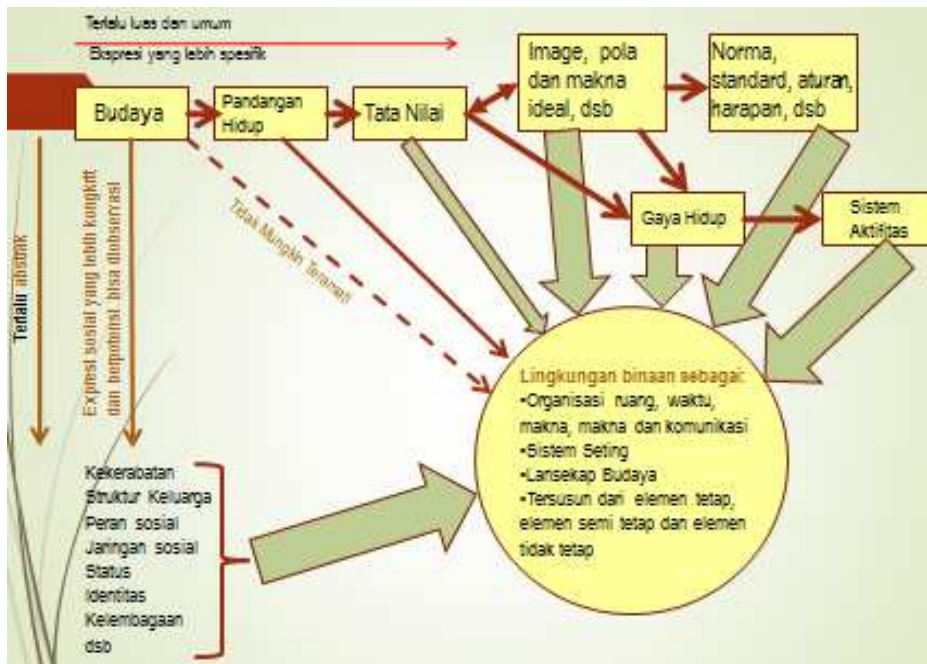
Terlalu luas dan umum

Ekspresi yang lebih spesifik

Budaya

Pandangan Hidup

Tata Nilai

Image, pola dan makna ideal, dsb

Norma, standard, aturan, harapan, dsb

Gaya Hidup

Sistem Aktifitas

Tidak Mungkin Teramati

Terlalu abstrak

Expresi sosial yang lebih kongkrit dan berpotensi bisa diobservasi

Lingkungan binaan sebagai:
•Organisasi ruang, waktu, makna, makna dan komunikasi
•Sistem Seting
•Lansekap Budaya
•Tersusun dari elemen tetap, elemen semi tetap dan elemen tidak tetap

Kekerabatan
Struktur Keluarga
Peran sosial
Jaringan sosial
Status
Identitas
Kelembagaan
dsb